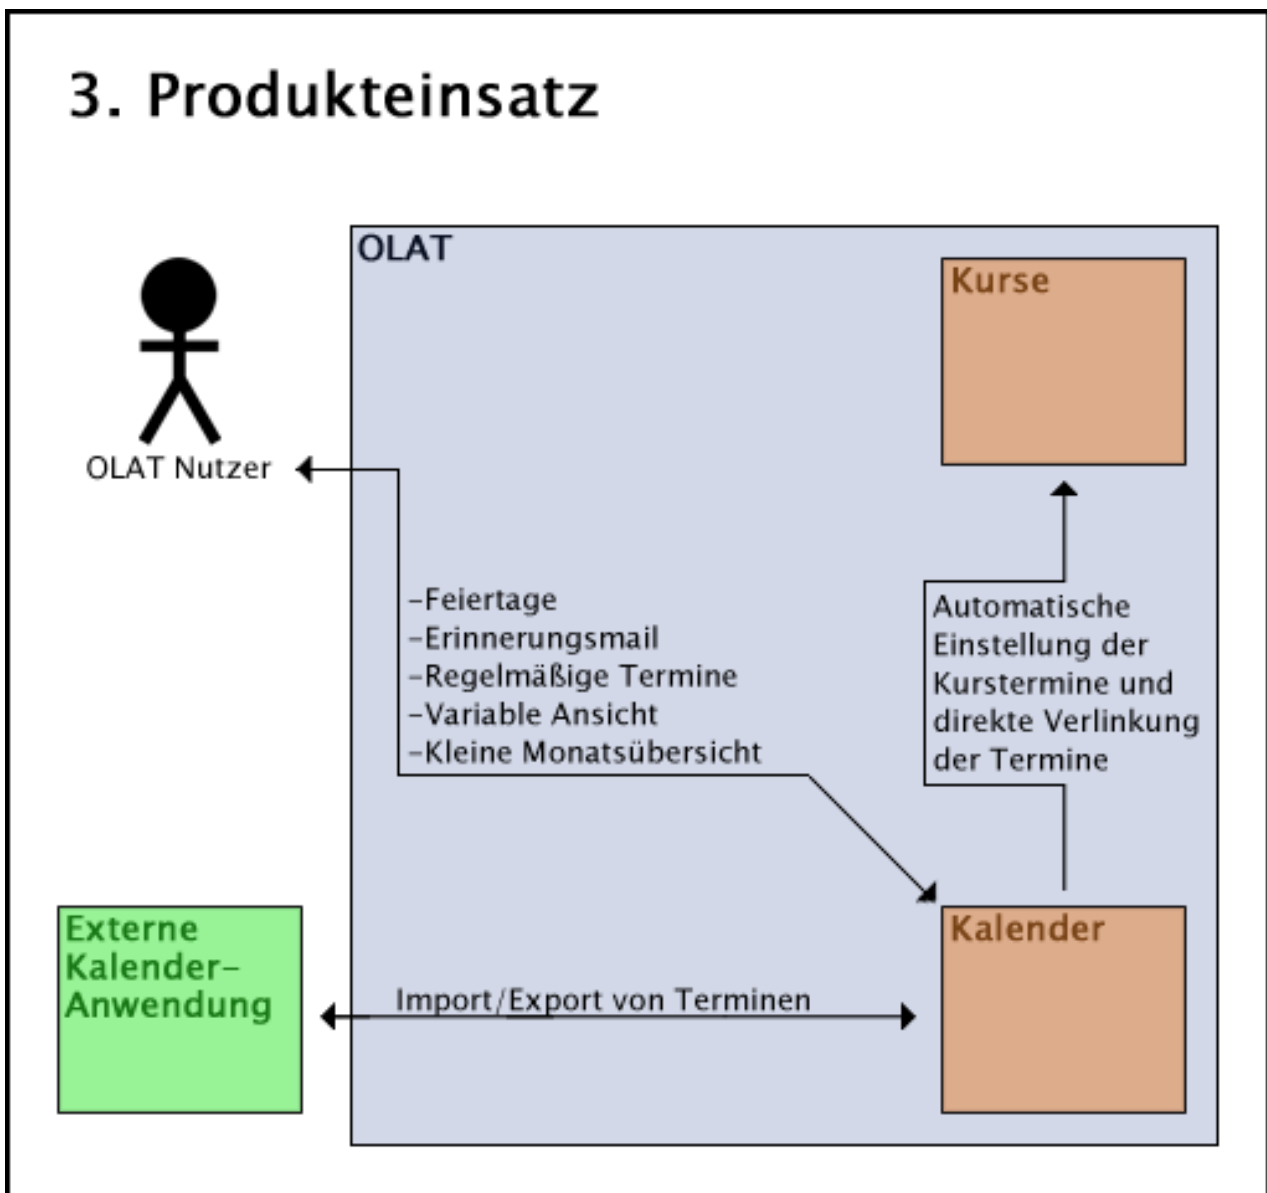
3. Produkteinsatz

OLAT

Kurse

OLAT Nutzer

-Feiertage
-Erinnerungsmail
-Regelmäßige Termine
-Variable Ansicht
-Kleine Monatsübersicht

Automatische Einstellung der Kurstermine und direkte Verlinkung der Termine

Externe Kalender-Anwendung

Import/Export von Terminen

Kalender